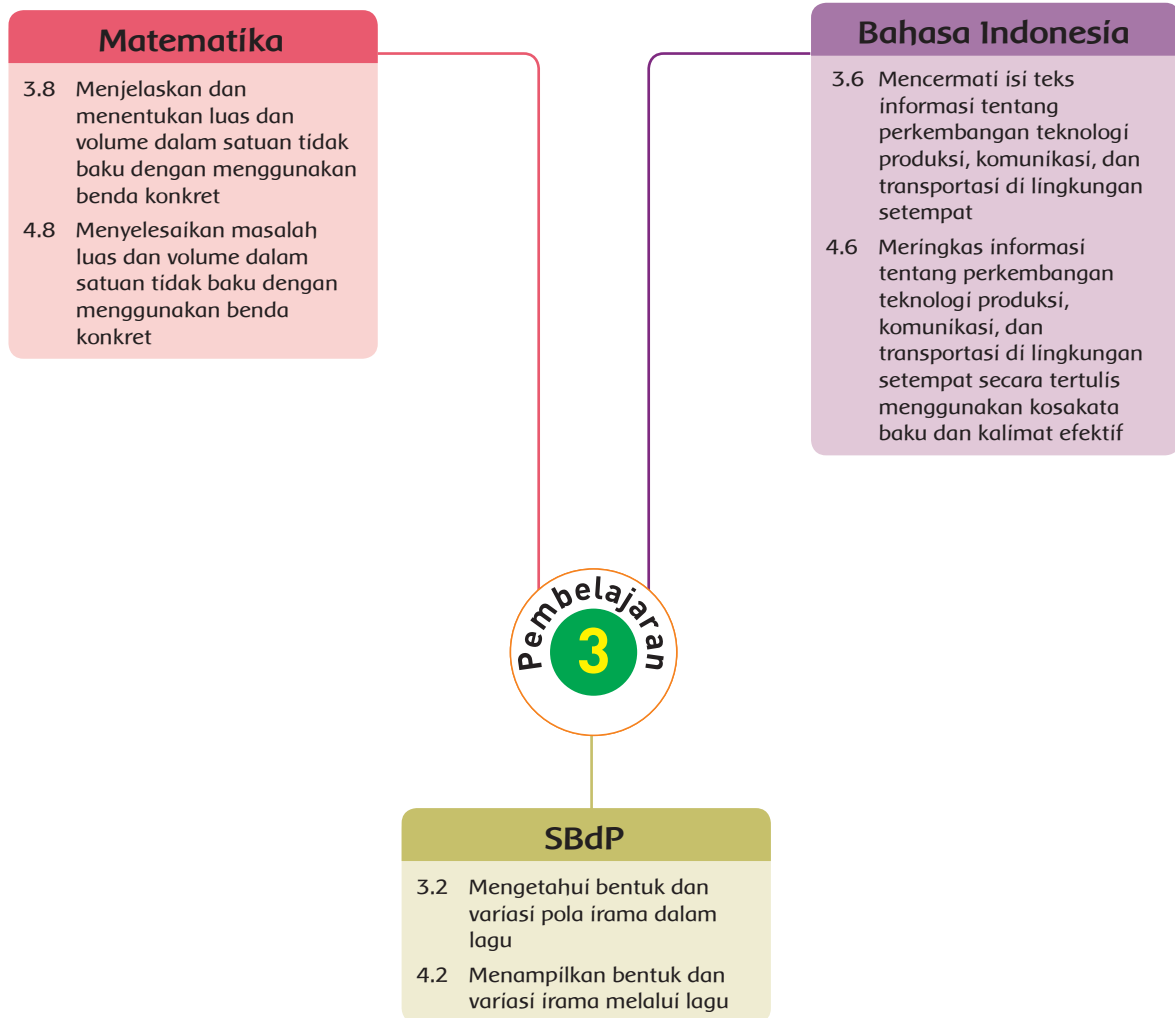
Matematika

3.8 Menjelaskan dan menentukan luas dan volume dalam satuan tidak baku dengan menggunakan benda konkret

4.8 Menyelesaikan masalah luas dan volume dalam satuan tidak baku dengan menggunakan benda konkret

Bahasa Indonesia

3.6 Mencermati isi teks informasi tentang perkembangan teknologi produksi, komunikasi, dan transportasi di lingkungan setempat

4.6 Meringkas informasi tentang perkembangan teknologi produksi, komunikasi, dan transportasi di lingkungan setempat secara tertulis menggunakan kosakata baku dan kalimat efektif

Pembelajaran
3

SBdP

3.2 Mengetahui bentuk dan variasi pola irama dalam lagu

4.2 Menampilkan bentuk dan variasi irama melalui lagu